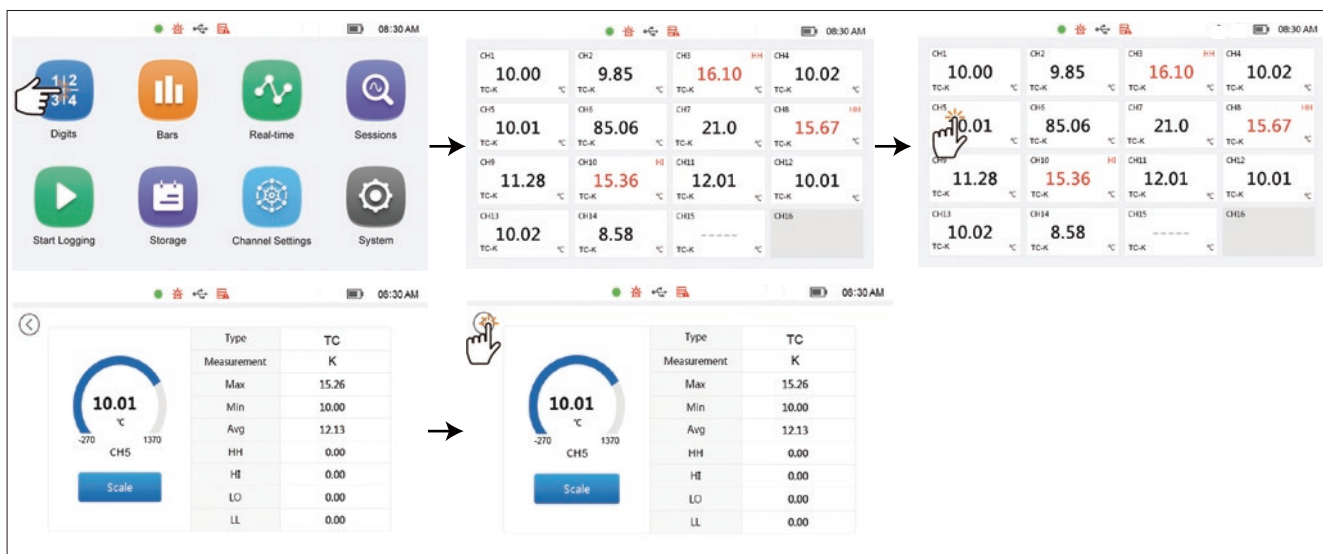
08:30 AM

1|2
3|4
Digits

Bars

Real-time

Sessions

Start Logging

Storage

Channel Settings

System

08:30 AM

| CH1 10.00 TC-K ℃ | CH2 9.85 TC-K ℃ | CH3 HH 16.10 TC-K ℃ | CH4 10.02 TC-K ℃ |
|---|---|---|---|
| CH5 10.01 TC-K ℃ | CH6 85.06 TC-K ℃ | CH7 21.0 TC-K ℃ | CH8 HH 15.67 TC-K ℃ |
| CH9 11.28 TC-K ℃ | CH10 HI 15.36 TC-K ℃ | CH11 12.01 TC-K ℃ | CH12 10.01 TC-K ℃ |
| CH13 10.02 TC-K ℃ | CH14 8.58 TC-K ℃ | CH15 ----- TC-K ℃ | CH16 |

08:30 AM

| CH1 10.00 TC-K ℃ | CH2 9.85 TC-K ℃ | CH3 HH 16.10 TC-K ℃ | CH4 10.02 TC-K ℃ |
|---|---|---|---|
| CH5 10.01 TC-K ℃ | CH6 85.06 TC-K ℃ | CH7 21.0 TC-K ℃ | CH8 HH 15.67 TC-K ℃ |
| CH9 11.28 TC-K ℃ | CH10 HI 15.36 TC-K ℃ | CH11 12.01 TC-K ℃ | CH12 10.01 TC-K ℃ |
| CH13 10.02 TC-K ℃ | CH14 8.58 TC-K ℃ | CH15 ----- TC-K ℃ | CH16 |

08:30 AM

10.01
℃
-270 1370
CH5
Scale

| Type | TC |
|---|---|
| Measurement | K |
| Max | 15.26 |
| Min | 10.00 |
| Avg | 12.13 |
| HH | 0.00 |
| HI | 0.00 |
| LO | 0.00 |
| LL | 0.00 |

08:30 AM

10.01
℃
-270 1370
CH5
Scale

| Type | TC |
|---|---|
| Measurement | K |
| Max | 15.26 |
| Min | 10.00 |
| Avg | 12.13 |
| HH | 0.00 |
| HI | 0.00 |
| LO | 0.00 |
| LL | 0.00 |